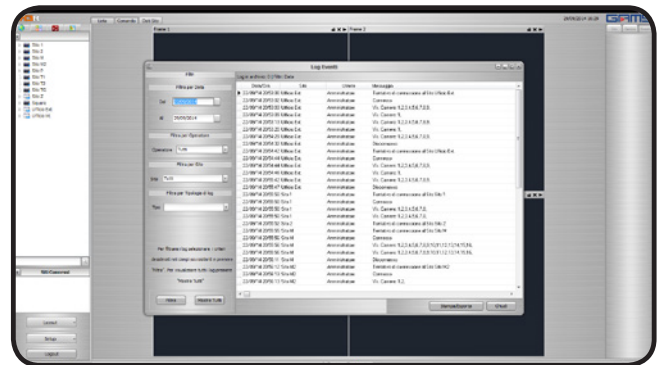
Log Eventi

Filtri

Filtro per Data

Dal

Al 26/09/2014

Filtro per Operatore

Operatore Tutti

Filtro per Sito

Sito Tutti

Filtro per Tipologia di log

Tipo

Per filtrare il log selezionare i criteri desiderati nei campi sovrastanti e premere "Filtra". Per visualizzare tutti i log premere "Mostra Tutti"

Filtra

Mostra Tutti

Data/Ora | Sito | Utente | Messaggio

Stampa/Esporta

Chiudi

Connect

Setup

Logout

GAMS